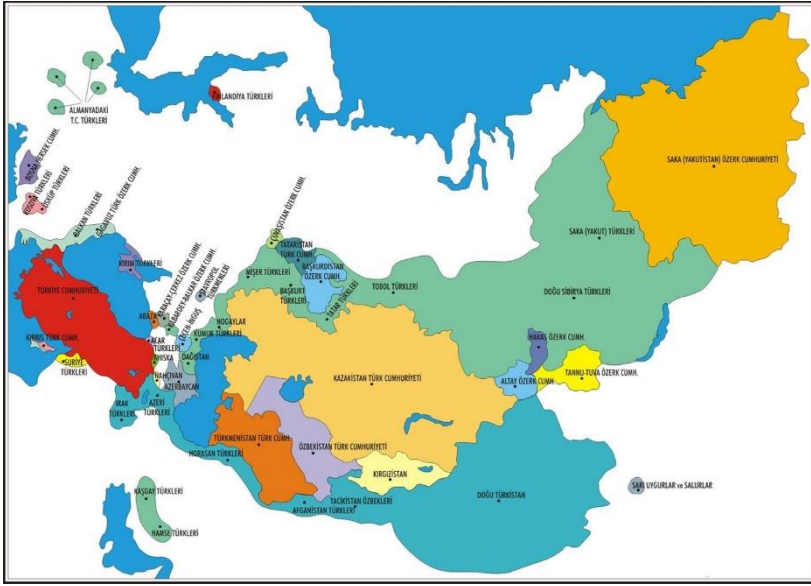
ALMANYADAKİ T.C. TÜRKLERİ

FİNLANDİYA TÜRKLERİ

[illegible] ÖZERK CUMH.

KOSOVA TÜRKLERİ

ÜSKÜP TÜRKLERİ

BALKAN TÜRKLERİ

GAGAVUZ TÜRK ÖZERK CUMH.

KIRIM TÜRKLERİ

KARAÇAY-ÇERKEZ ÖZERK CUMH.

KABARDEY-BALKAR ÖZERK CUMH.

ÇEÇEN-İNGUŞ

TÜRKİYE CUMHURİYETİ

KIBRIS TÜRK CUMH.

SURİYE TÜRKLERİ

ABAZA

ACAR TÜRKLERİ

AHISKA

NAHÇIVAN

AZERBAYCAN

IRAK TÜRKLERİ

AZERİ TÜRKLERİ

DAĞISTAN

KUMUK TÜRKLERİ

NOGAYLAR

STAVROPOL TÜRKLERİ

MİŞER TÜRKLERİ

ÇUVAŞİSTAN ÖZERK CUMH.

TATARİSTAN TÜRK CUMH.

BAŞKURDİSTAN ÖZERK CUMH.

BAŞKURT TÜRKLERİ

TATAR TÜRKLERİ

TOBOL TÜRKLERİ

KAZAKİSTAN TÜRK CUMHURİYETİ

TÜRKMENİSTAN TÜRK CUMH.

ÖZBEKİSTAN TÜRK CUMHURİYETİ

HORASAN TÜRKLERİ

KIRGIZİSTAN

TACİKİSTAN ÖZBEKLERİ

AFGANİSTAN TÜRKLERİ

DOĞU TÜRKİSTAN

SARI UYGURLAR ve SALURLAR

KAŞGAY TÜRKLERİ

HAMSE TÜRKLERİ

SARA (YAKUTİSTAN) ÖZERK CUMHURİYETİ

SARA (YAKUT) TÜRKLERİ

DOĞU SİBİRYA TÜRKLERİ

HAKAS ÖZERK CUMH.

ALTAY ÖZERK CUMH.

TANNU-TUVA ÖZERK CUMH.